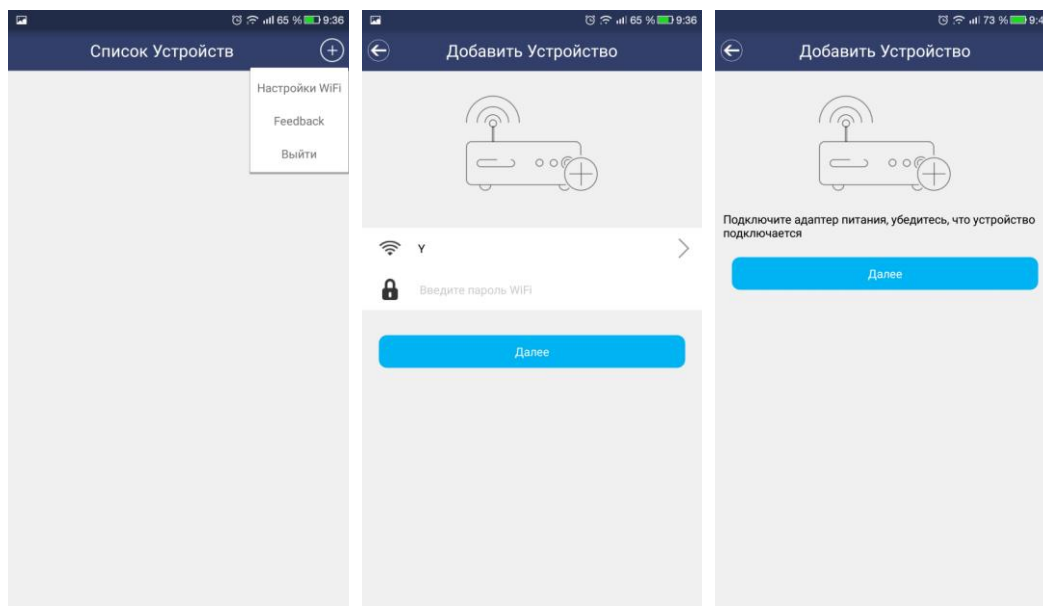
65 % 9:36

Список Устройств

Настройки WiFi

Feedback

Выйти

65 % 9:36

Добавить Устройство

Y

Введите пароль WiFi

Далее

73 % 9:4

Добавить Устройство

Подключите адаптер питания, убедитесь, что устройство подключается

Далее